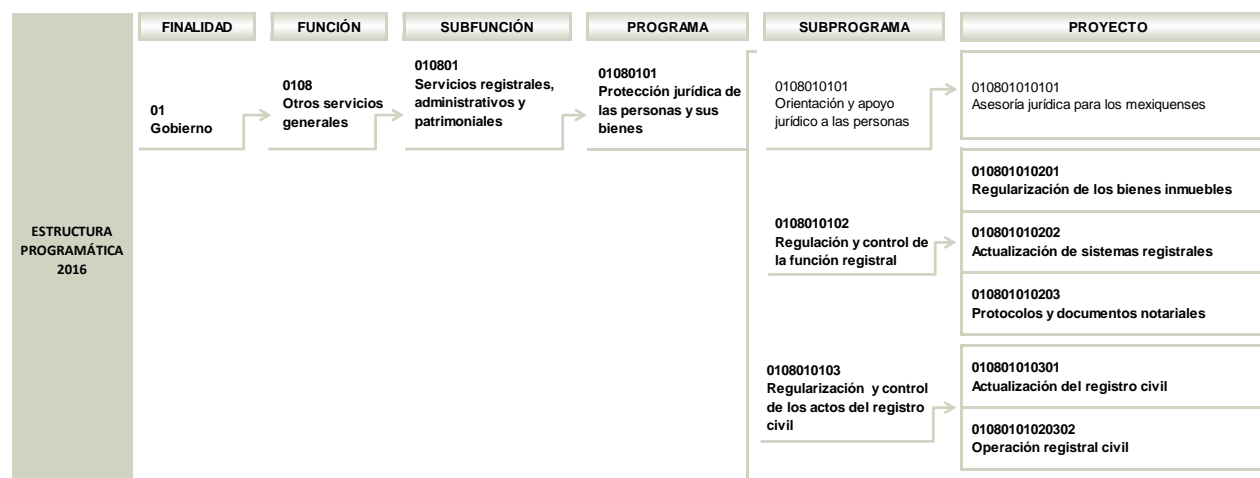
ESTRUCTURA PROGRAMÁTICA 2016

| FINALIDAD | FUNCIÓN | SUBFUNCIÓN | PROGRAMA | SUBPROGRAMA | PROYECTO |
|---|---|---|---|---|---|
| 01 Gobierno | 0108 Otros servicios generales | 010801 Servicios registrales, administrativos y patrimoniales | 01080101 Protección jurídica de las personas y sus bienes | 0108010101 Orientación y apoyo jurídico a las personas | 010801010101 Asesoría jurídica para los mexiquenses |
| | | | | 0108010102 Regulación y control de la función registral | 010801010201 Regularización de los bienes inmuebles |
| | | | | | 010801010202 Actualización de sistemas registrales |
| | | | | | 010801010203 Protocolos y documentos notariales |
| | | | | 0108010103 Regularización y control de los actos del registro civil | 010801010301 Actualización del registro civil |
| | | | | | 01080101020302 Operación registral civil |